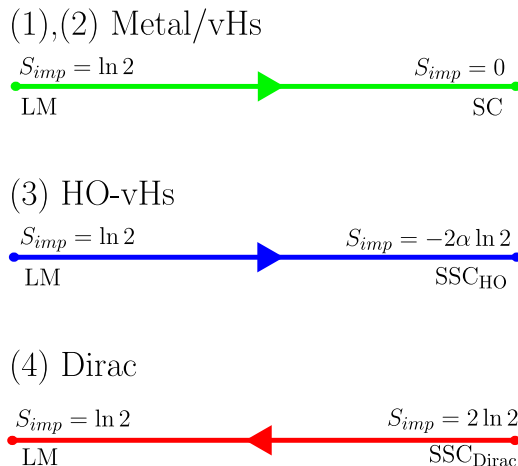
(1),(2) Metal/vHs

$S_{imp} = \ln 2$ $S_{imp} = 0$

LM SC

(3) HO-vHs

$S_{imp} = \ln 2$ $S_{imp} = -2\alpha \ln 2$

LM $\text{SSC}_{\text{HO}}$

(4) Dirac

$S_{imp} = \ln 2$ $S_{imp} = 2 \ln 2$

LM $\text{SSC}_{\text{Dirac}}$